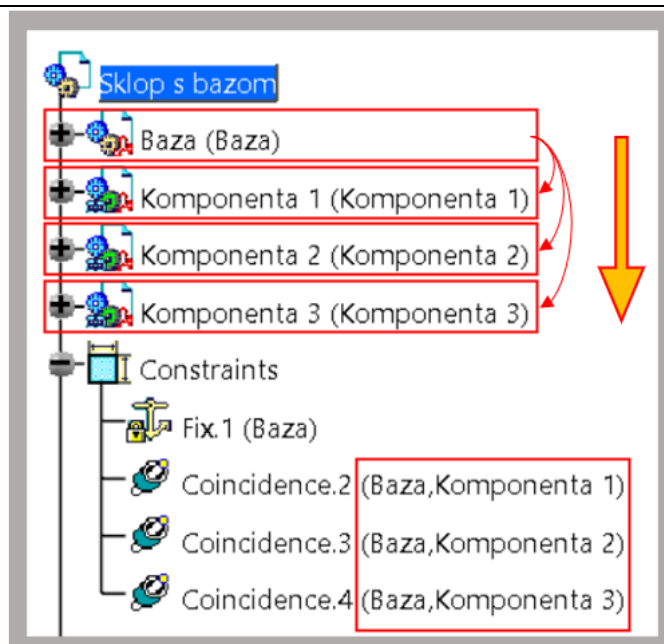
Sklop s bazom

Baza (Baza)

Komponenta 1 (Komponenta 1)

Komponenta 2 (Komponenta 2)

Komponenta 3 (Komponenta 3)

Constraints

Fix.1 (Baza)

Coincidence.2 (Baza,Komponenta 1)

Coincidence.3 (Baza,Komponenta 2)

Coincidence.4 (Baza,Komponenta 3)